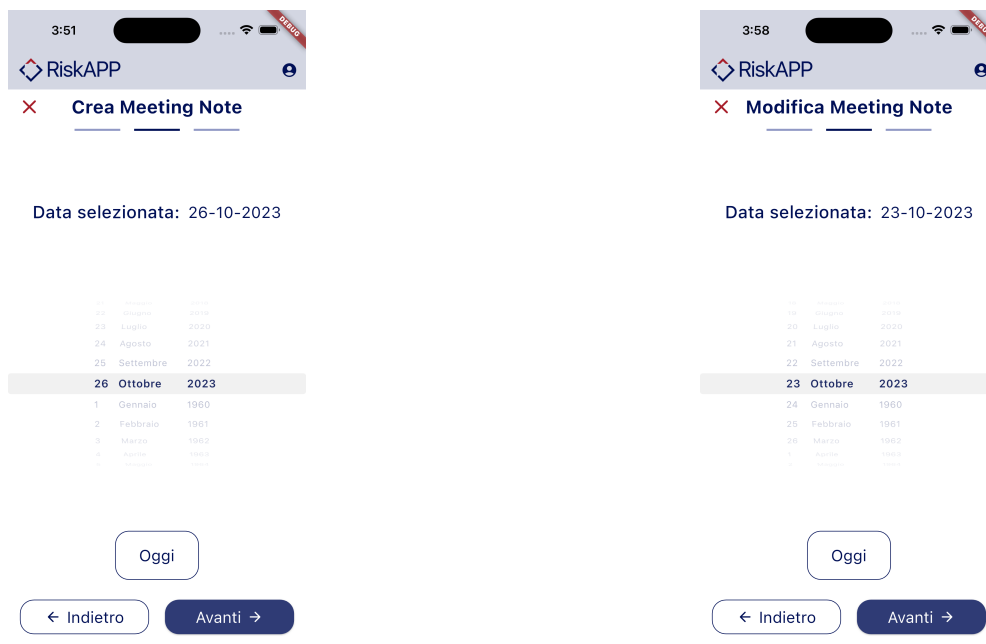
3:51

DEBUG

RiskAPP

✕ Crea Meeting Note

Data selezionata: 26-10-2023

22 Giugno 2019
23 Luglio 2020
24 Agosto 2021
25 Settembre 2022
26 Ottobre 2023
1 Gennaio 1960
2 Febbraio 1961
3 Marzo 1962
4 Aprile 1963

Oggi

← Indietro

Avanti →

3:58

DEBUG

RiskAPP

✕ Modifica Meeting Note

Data selezionata: 23-10-2023

19 Giugno 2019
20 Luglio 2020
21 Agosto 2021
22 Settembre 2022
23 Ottobre 2023
24 Gennaio 1960
25 Febbraio 1961
26 Marzo 1962
27 Aprile 1963

Oggi

← Indietro

Avanti →